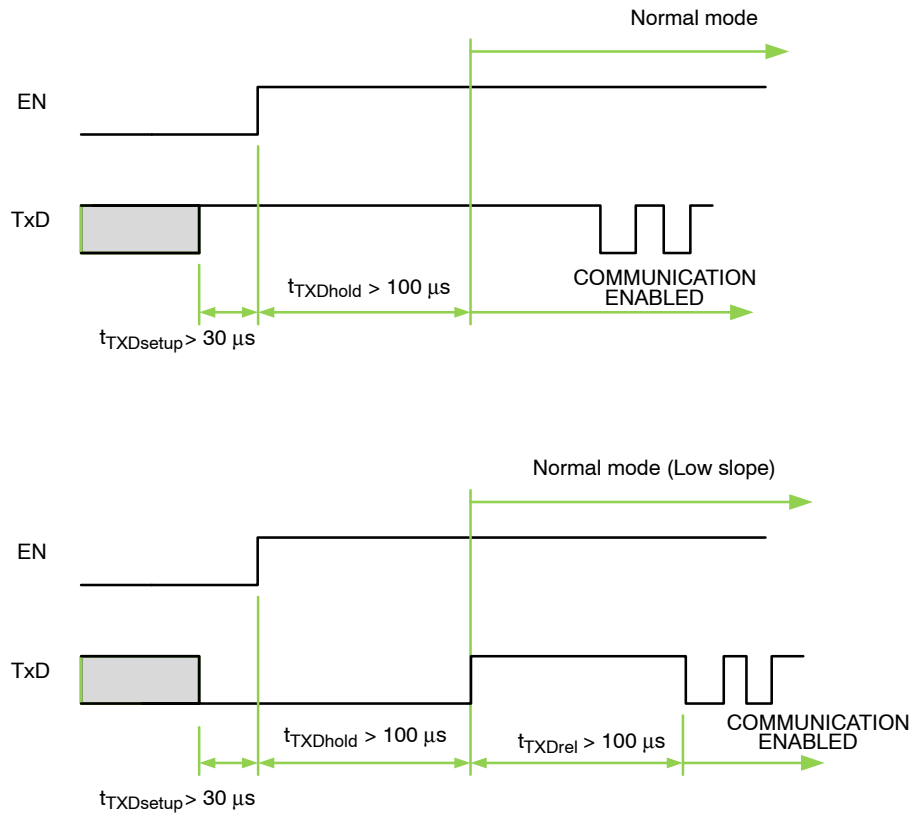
Normal mode

EN

TxD

COMMUNICATION ENABLED

$t_{TXDhold}$ > 100 µs

$t_{TXDsetup}$ > 30 µs

Normal mode (Low slope)

EN

TxD

COMMUNICATION ENABLED

$t_{TXDhold}$ > 100 µs

$t_{TXDrel}$ > 100 µs

$t_{TXDsetup}$ > 30 µs